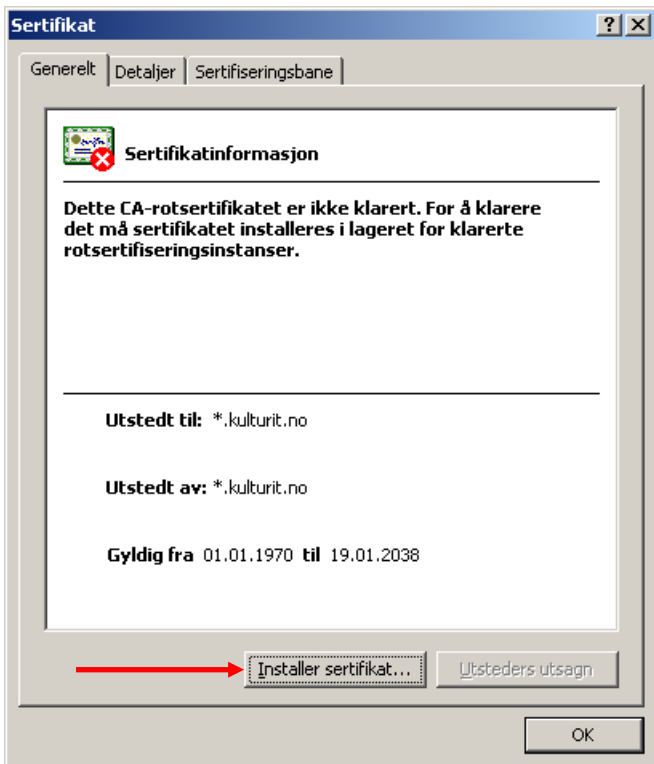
Sertifikat

?

X

Generelt

Detaljer

Sertifiseringsbane

Sertifikatinformasjon

Dette CA-rotsertifikatet er ikke klarert. For å klarere det må sertifikatet installeres i lageret for klarerte rotsertifiseringsinstanser.

Utstedt til: *.kulturit.no

Utstedt av: *.kulturit.no

Gyldig fra 01.01.1970 til 19.01.2038

Installer sertifikat...

Utsteders utsagn

OK